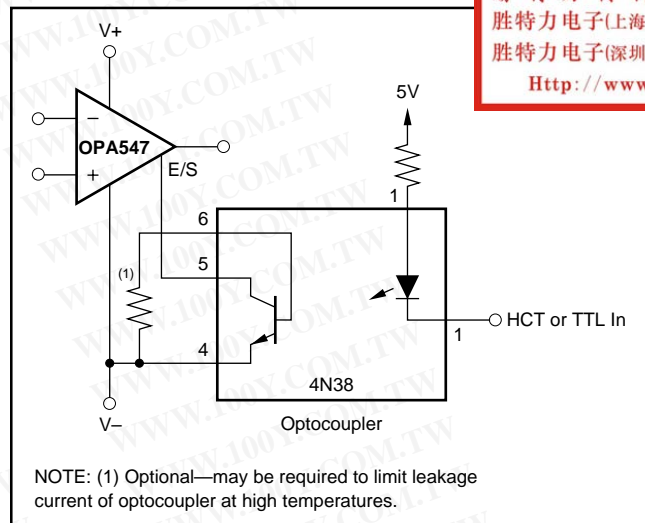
胜特力电子(上海
胜特力电子(深圳
Http://www

V+
−
+
OPA547
E/S
5V
1
6
5
(1)
4
1
HCT or TTL In
4N38
V−
Optocoupler

NOTE: (1) Optional—may be required to limit leakage current of optocoupler at high temperatures.

WWW.100Y.COM.TW